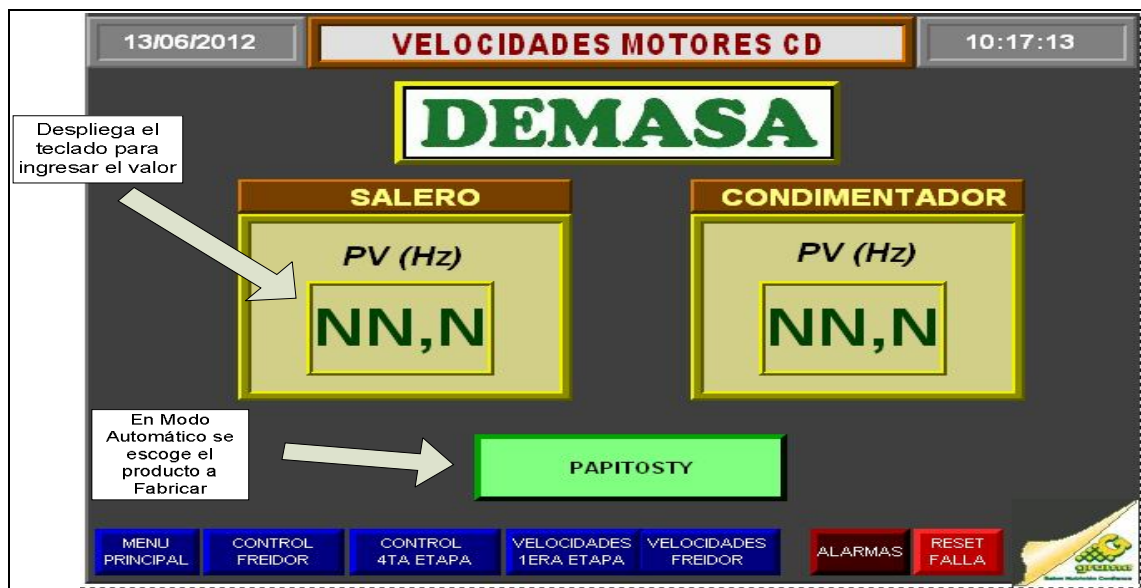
13/06/2012

VELOCIDADES MOTORES CD

10:17:13

DEMASA

Despliega el teclado para ingresar el valor

SALERO

PV (Hz)

NN,N

CONDIMENTADOR

PV (Hz)

NN,N

En Modo Automático se escoge el producto a Fabricar

PAPITOSTY

MENU PRINCIPAL

CONTROL FREIDOR

CONTROL 4TA ETAPA

VELOCIDADES 1ERA ETAPA

VELOCIDADES FREIDOR

ALARMAS

RESET FALLA

grema